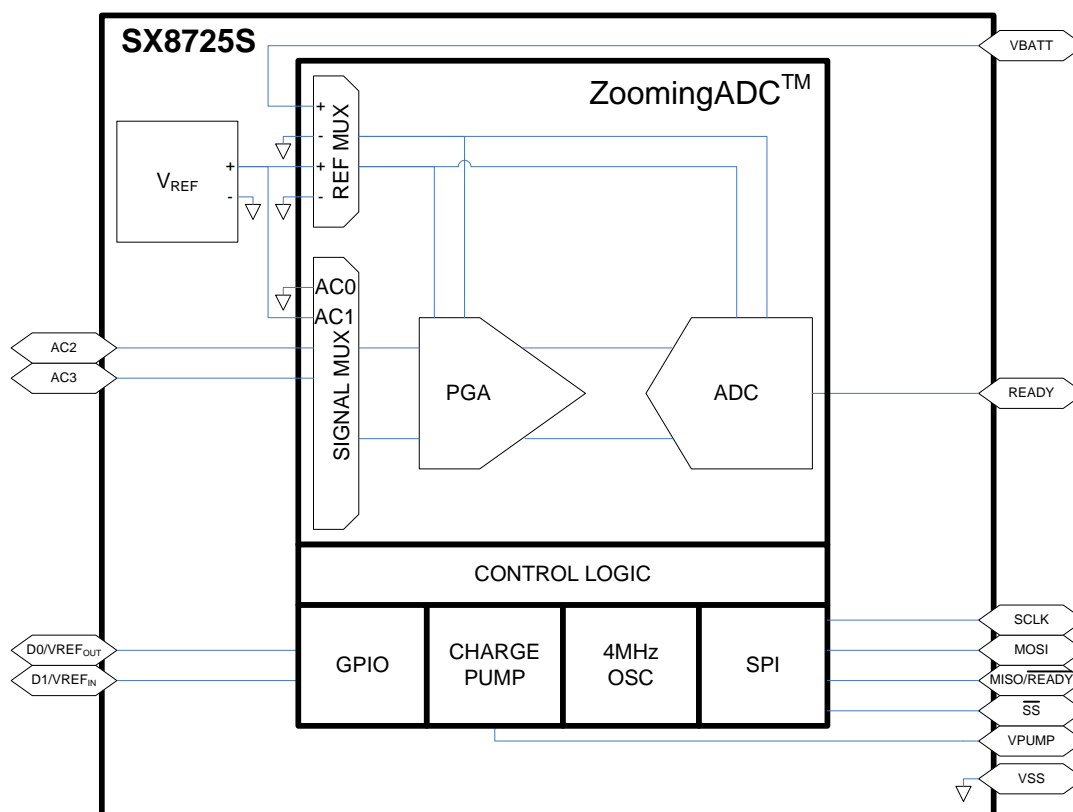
SX8725S

VBATT

ZoomingADC$^{TM}$

REF MUX

+
-
+
-

$V_{REF}$

+
-

SIGNAL MUX

AC0
AC1

AC2
AC3

PGA

ADC

READY

CONTROL LOGIC

$D0/VREF_{OUT}$
$D1/VREF_{IN}$

GPIO

CHARGE PUMP

4MHz OSC

SPI

SCLK
MOSI
MISO/$\overline{READY}$
$\overline{SS}$
VPUMP
VSS